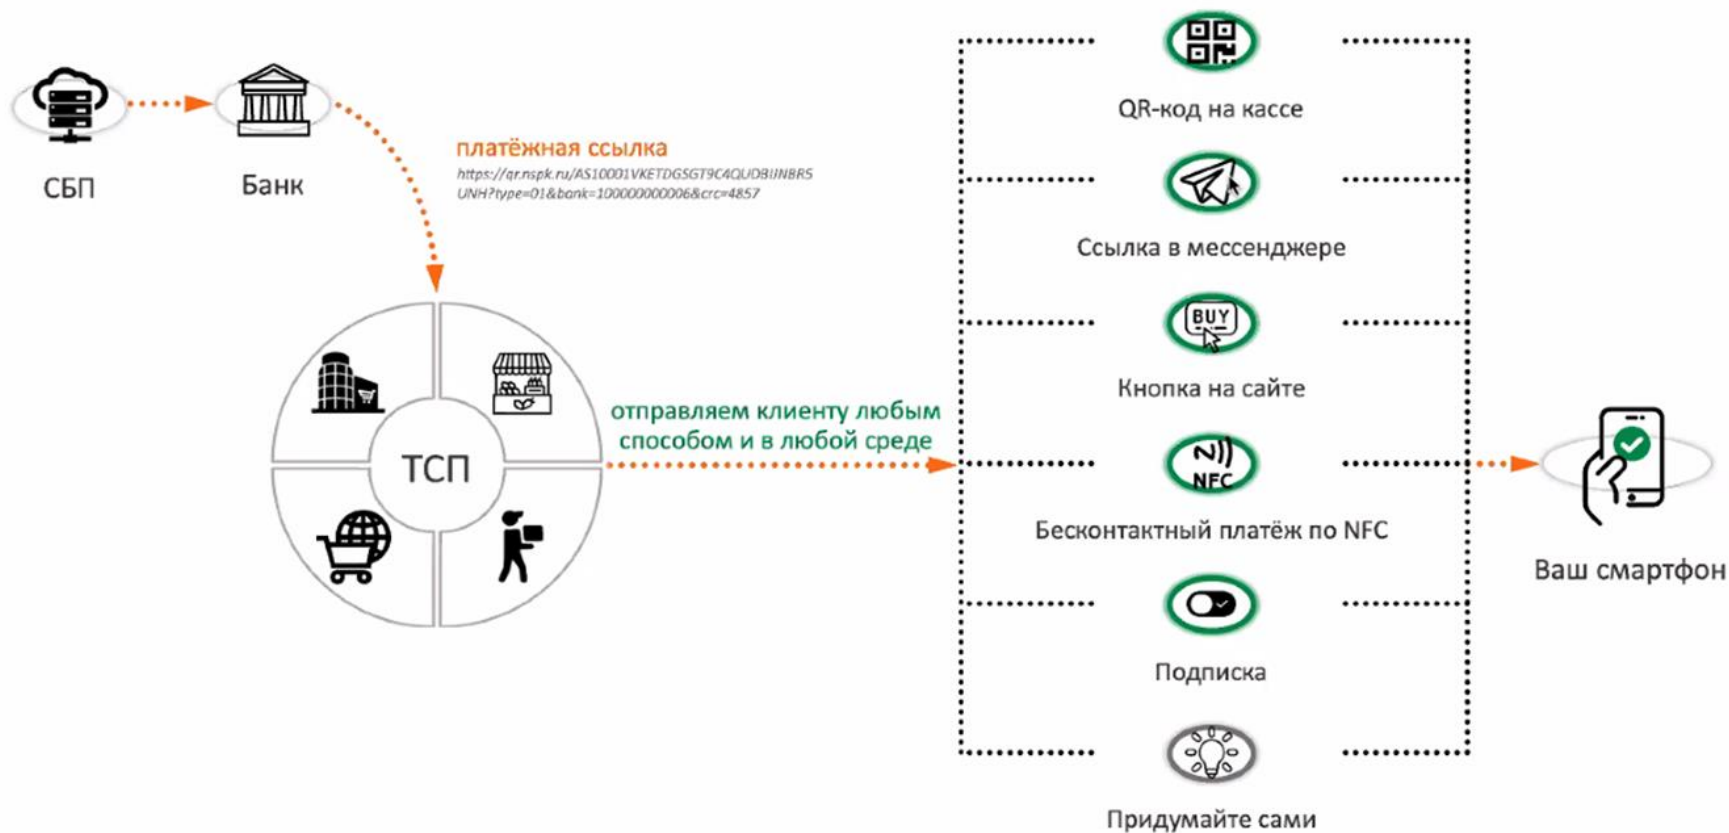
СБП

Банк

платёжная ссылка
https://qr.nspk.ru/AS10001VKETDG5GT9C4QUDBIJNBR5UNH?type=01&bank=100000000006&crc=4857

ТСП

отправляем клиенту любым способом и в любой среде

QR-код на кассе

Ссылка в мессенджере

BUY
Кнопка на сайте

NFC
Бесконтактный платёж по NFC

Подписка

Придумайте сами

Ваш смартфон